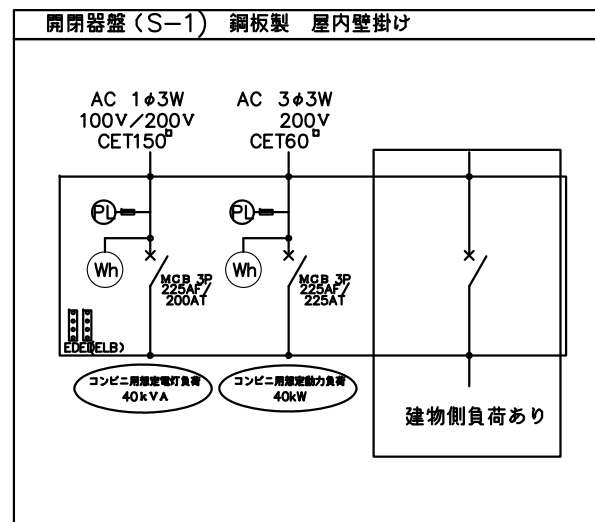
開閉器盤（S−1） 鋼板製 屋内壁掛け

AC 1$\phi$3W
100V/200V
CET150$^{□}$

AC 3$\phi$3W
200V
CET60$^{□}$

PL

Wh

MCB 3P
225AF/
200AT

PL

Wh

MCB 3P
225AF/
225AT

ED
E(ELB)

コンビニ用想定電灯負荷
40kVA

コンビニ用想定動力負荷
40kW

建物側負荷あり